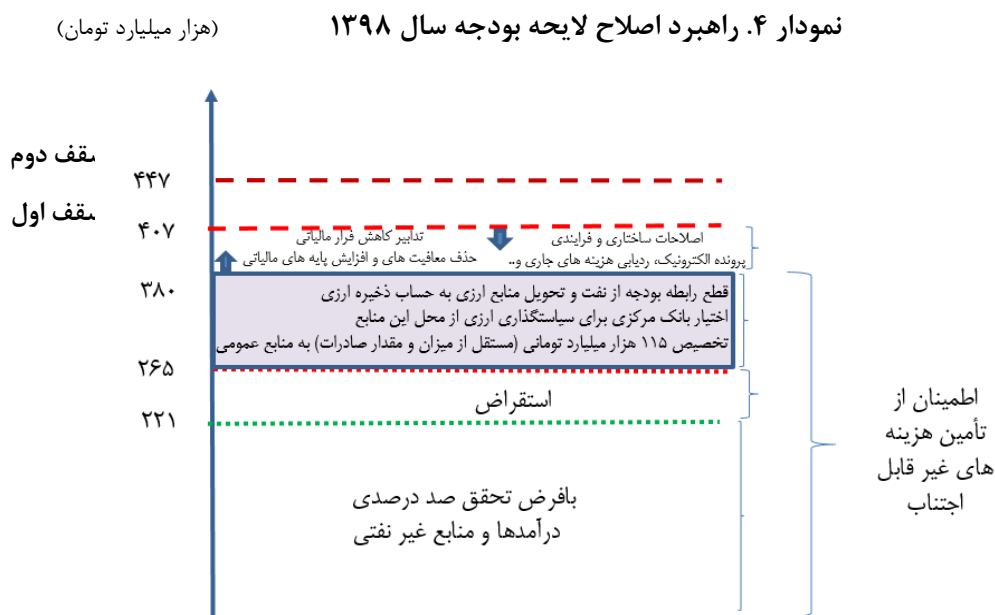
نمودار ۴. راهبرد اصلاح لایحه بودجه سال ۱۳۹۸

(هزار میلیارد تومان)

سقف دوم

۴۴۷

سقف اول

۴۰۷

تدابیر کاهش فرار مالیاتی

حذف معافیت های و افزایش پایه های مالیاتی

اصلاحات ساختاری و فرایندی

پرونده الکترونیک، ردیابی هزینه های جاری و..

۳۸۰

قطع رابطه بودجه از نفت و تحویل منابع ارزی به حساب ذخیره ارزی

اختیار بانک مرکزی برای سیاستگذاری ارزی از محل این منابع

تخصیص ۱۱۵ هزار میلیارد تومانی (مستقل از میزان و مقدار صادرات) به منابع عمومی

۲۶۵

استقراض

۲۲۱

اطمینان از تأمین هزینه های غیر قابل اجتناب

بافرض تحقق صد درصدی درآمدها و منابع غیر نفتی